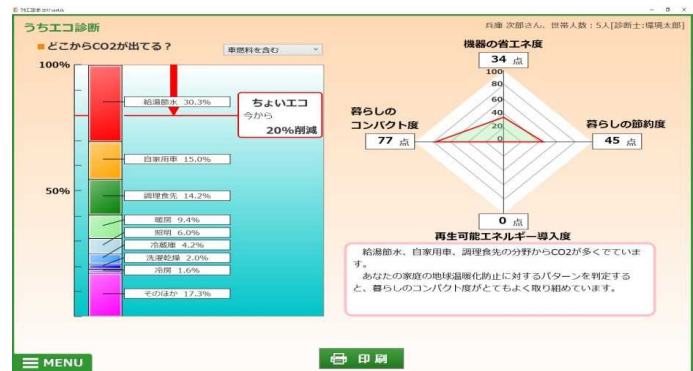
うちエコ診断

兵庫 次郎さん、世帯人数：5人[診断士:環境太郎]

■ どこからCO2が出てる？

車燃料を含む

100%

50%

給湯節水 30.3%

ちょいエコ
今から
20%削減

自家用車 15.0%

調理食洗 14.2%

暖房 9.4%

照明 6.0%

冷蔵庫 4.2%

洗濯乾燥 2.0%

冷房 1.6%

そのほか 17.3%

機器の省エネ度

34 点

100

80

60

40

20

0

暮らしのコンパクト度

77 点

暮らしの節約度

45 点

0 点

再生可能エネルギー導入度

給湯節水、自家用車、調理食洗の分野からCO2が多くでています。
あなたの家庭の地球温暖化防止に対するパターンを判定すると、暮らしのコンパクト度がとてもよく取り組めています。

MENU

印刷